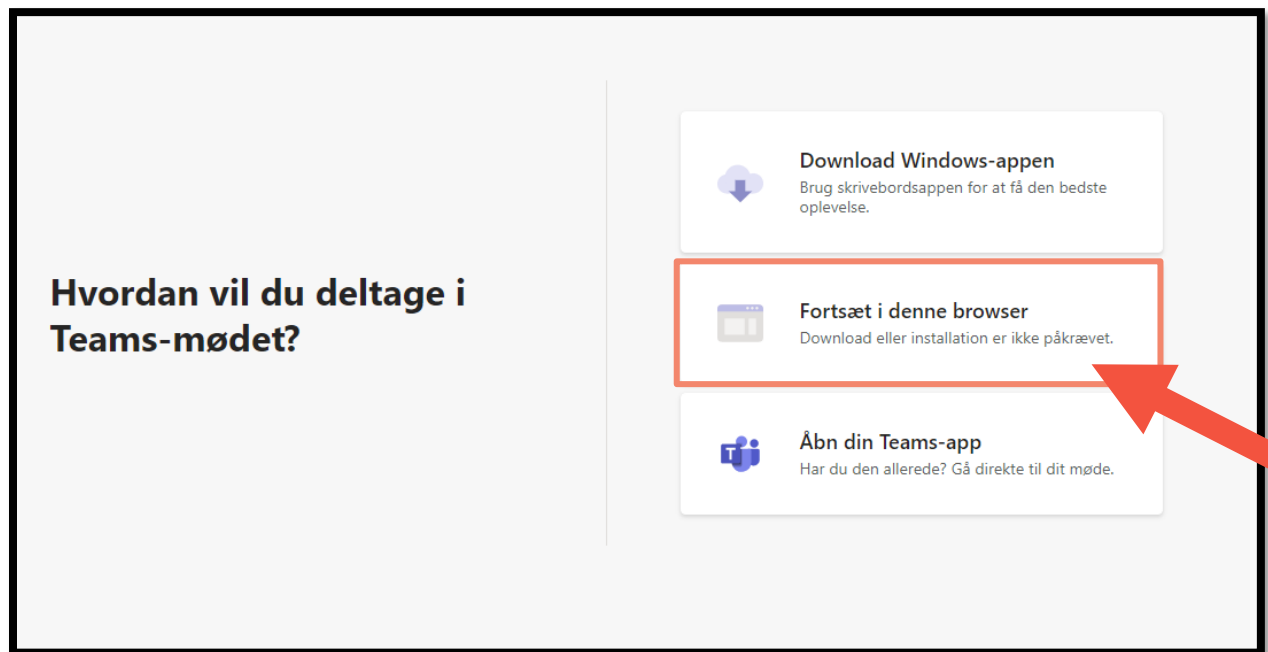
Hvordan vil du deltage i Teams-mødet?

Download Windows-appen
Brug skrivebordsappen for at få den bedste oplevelse.

Fortsæt i denne browser
Download eller installation er ikke påkrævet.

Åbn din Teams-app
Har du den allerede? Gå direkte til dit møde.